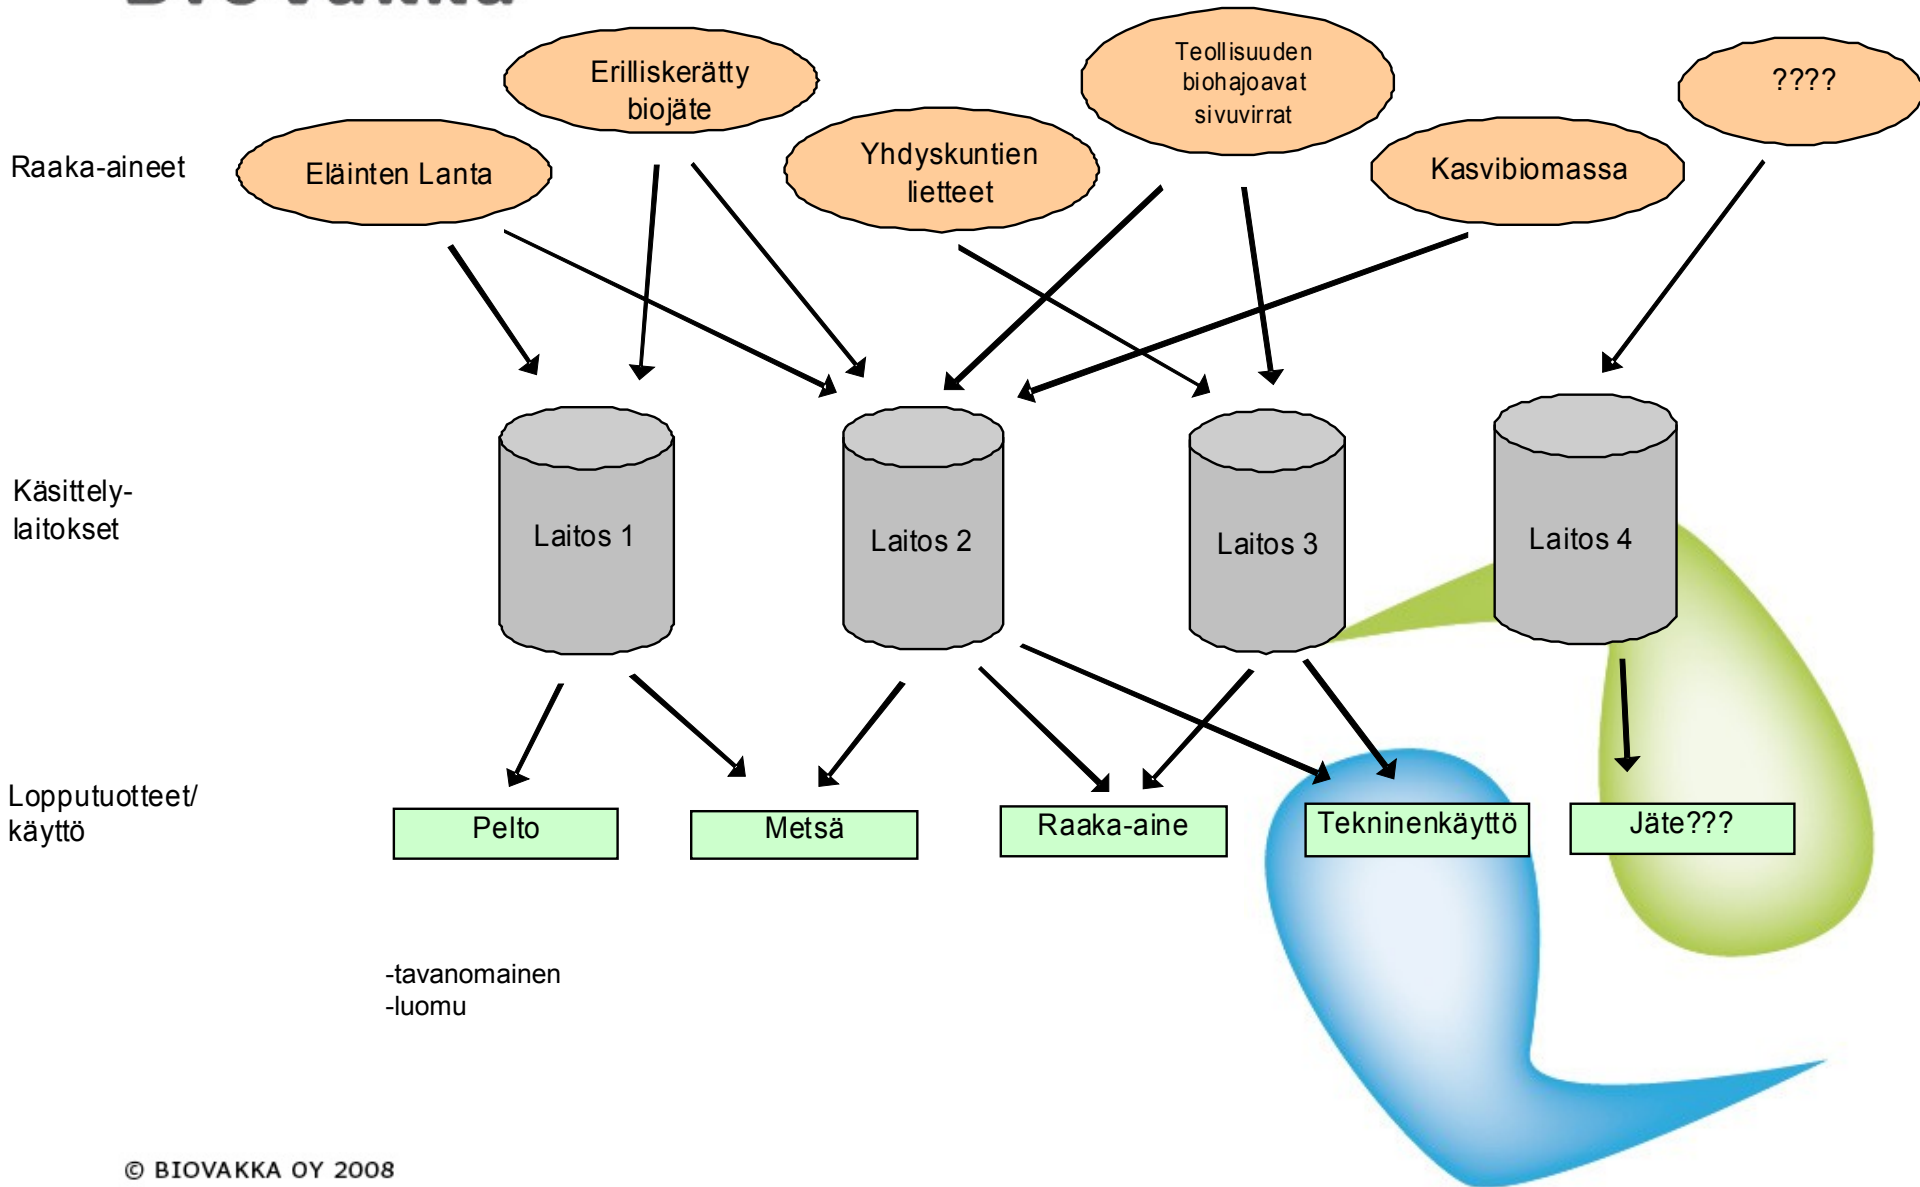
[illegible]

Raaka-aineet

Erilliskerätty biojäte

Teollisuuden biohajoavat sivuvirrat

????

Eläinten Lanta

Yhdyskuntien lietteet

Kasvibiomassa

Käsittely-laitokset

Laitos 1

Laitos 2

Laitos 3

Laitos 4

Lopputuotteet/ käyttö

Pelto

Metsä

Raaka-aine

Tekninenkäyttö

Jäte???

-tavanomainen
-luomu

© BIOVAKKA OY 2008